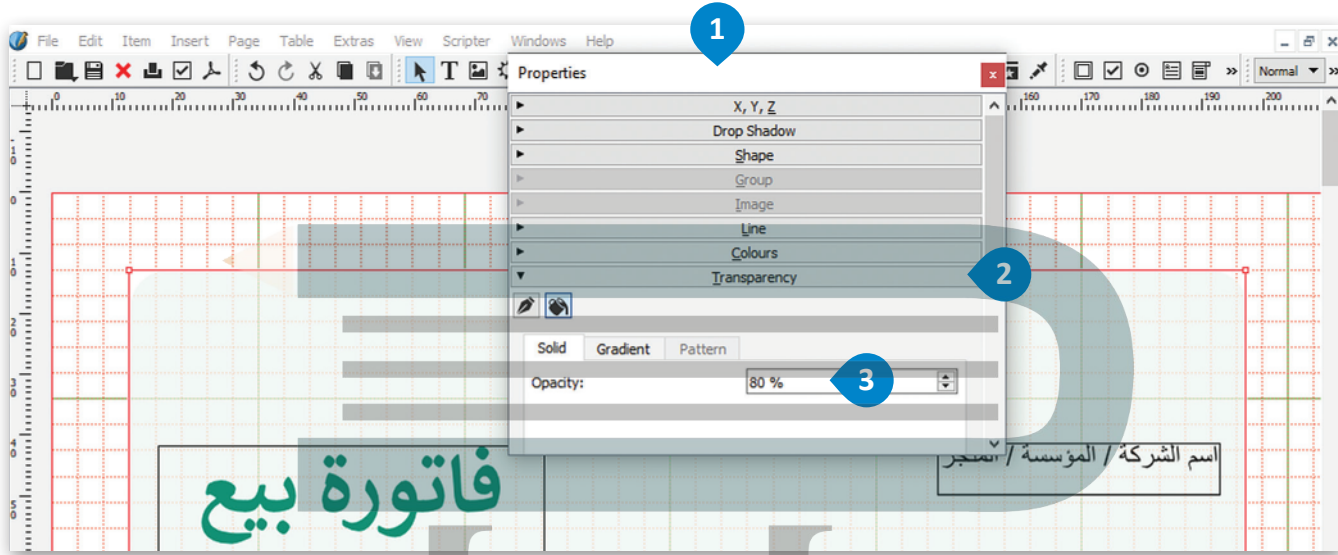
File Edit Item Insert Page Table Extras View Scripter Windows Help

1

Properties

X, Y, Z
Drop Shadow
Shape
Group
Image
Line
Colours
Transparency

2

Solid Gradient Pattern

Opacity: 80 %

3

Normal

فاتورة بيع

اسم الشركة / المؤسسة / المتجر